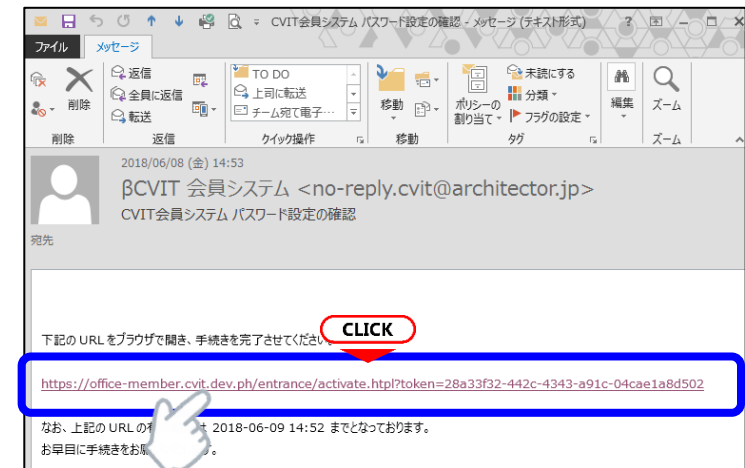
CVIT会員システム パスワード設定の確認 - メッセージ (テキスト形式) ?

ファイル メッセージ

削除 返信 全員に返信 転送 TO DO 上司に転送 チーム宛て電子… 移動 ポリシーの割り当て 未読にする 分類 フラグの設定 編集 ズーム

削除 返信 クイック操作 移動 タグ ズーム

2018/06/08 (金) 14:53

βCVIT 会員システム <no-reply.cvit@architector.jp>

CVIT会員システム パスワード設定の確認

宛先

下記の URL をブラウザで開き、手続きを完了させてください。

CLICK

https://office-member.cvit.dev.ph/entrance/activate.htpl?token=28a33f32-442c-4343-a91c-04cae1a8d502

なお、上記の URL の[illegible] 2018-06-09 14:52 までとなっております。

お早目に手続きをお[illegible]。